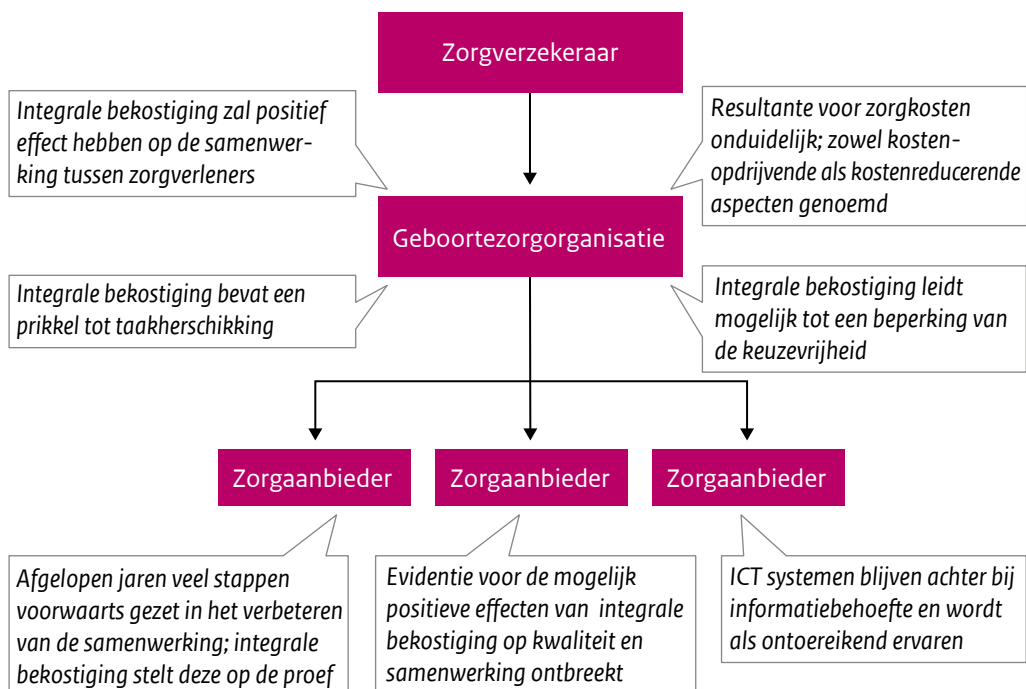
Zorgverzekeraar

Integrale bekostiging zal positief effect hebben op de samenwerking tussen zorgverleners

Resultante voor zorgkosten onduidelijk; zowel kostenopdrijvende als kostenreducerende aspecten genoemd

Geboortezorgorganisatie

Integrale bekostiging bevat een prikkel tot taakherschikking

Integrale bekostiging leidt mogelijk tot een beperking van de keuzevrijheid

Zorgaanbieder

Zorgaanbieder

Zorgaanbieder

Afgelopen jaren veel stappen voorwaarts gezet in het verbeteren van de samenwerking; integrale bekostiging stelt deze op de proef

Evidentie voor de mogelijk positieve effecten van integrale bekostiging op kwaliteit en samenwerking ontbreekt

ICT systemen blijven achter bij informatiebehoefte en wordt als ontoereikend ervaren